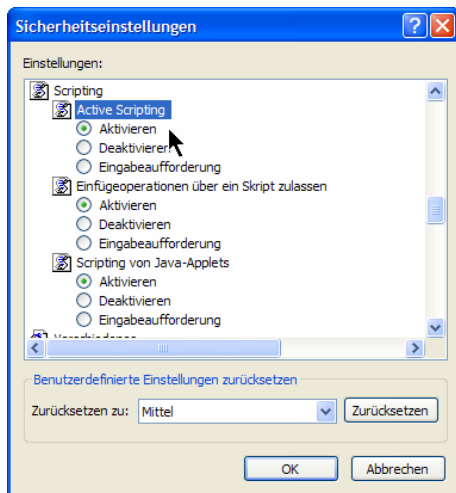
Sicherheitseinstellungen

Einstellungen:

Scripting
Active Scripting
Aktivieren
Deaktivieren
Eingabeaufforderung
Einfügeoperationen über ein Skript zulassen
Aktivieren
Deaktivieren
Eingabeaufforderung
Scripting von Java-Applets
Aktivieren
Deaktivieren
Eingabeaufforderung
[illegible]

Benutzerdefinierte Einstellungen zurücksetzen

Zurücksetzen zu: Mittel

Zurücksetzen

OK

Abbrechen